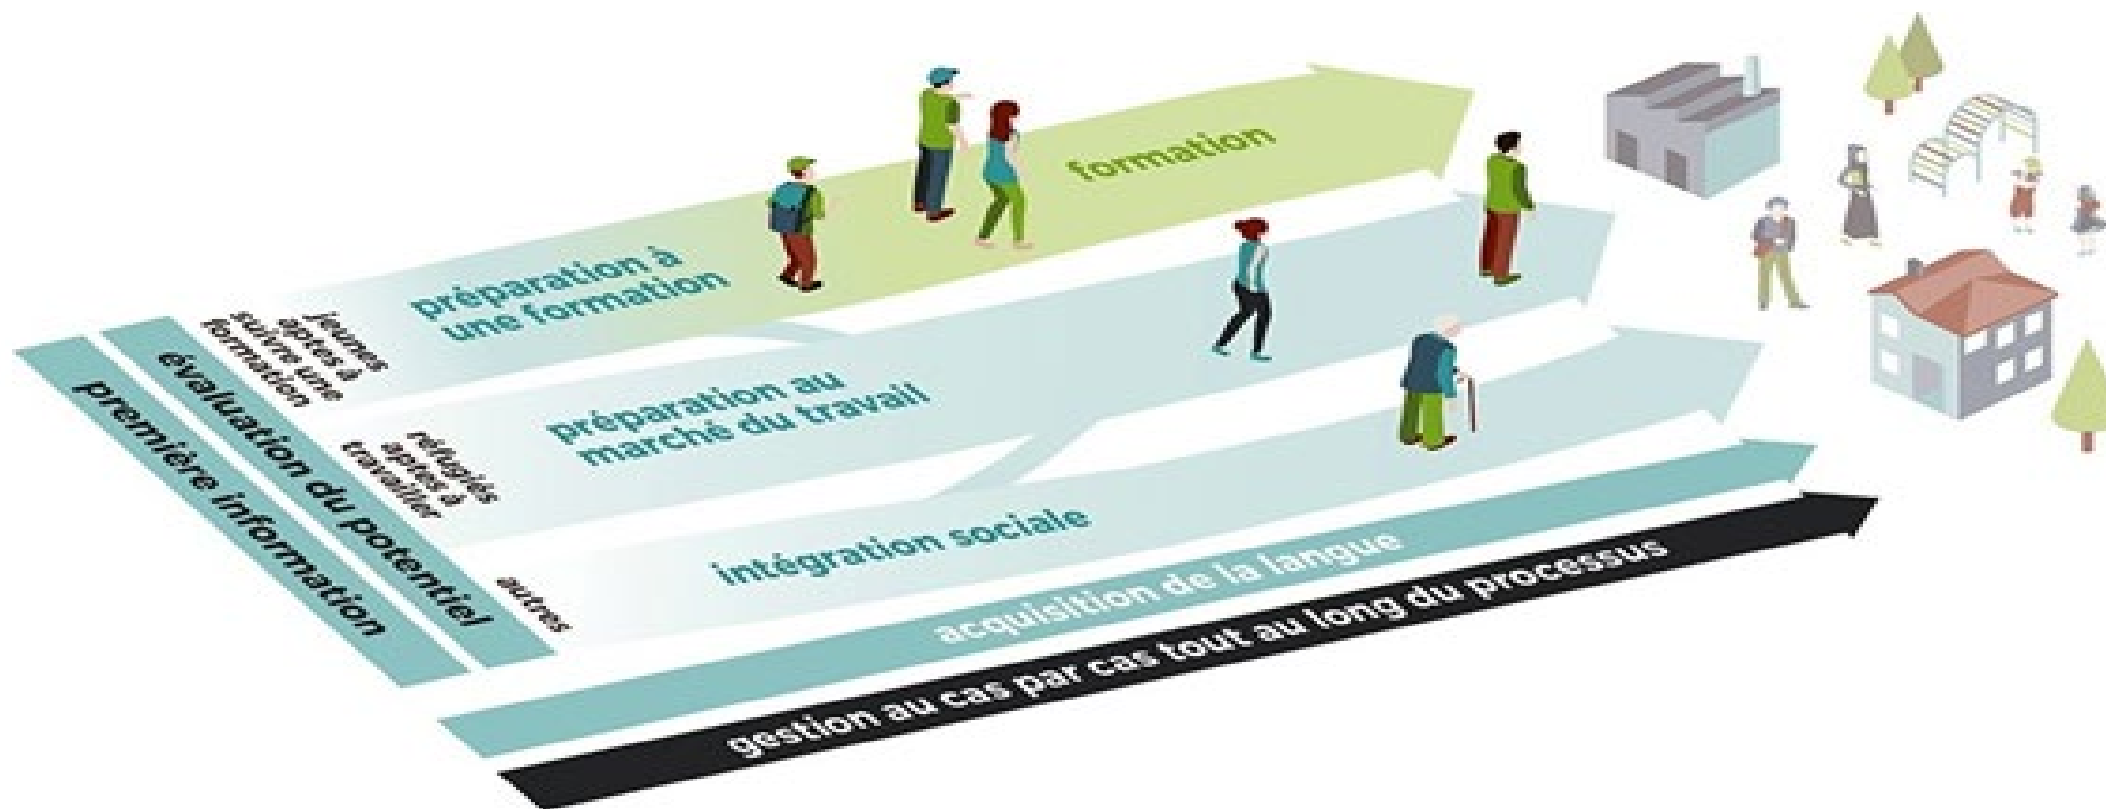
première information

évaluation du potentiel

jeunes aptes à suivre une formation

réfugiés aptes à travailler

autres

préparation à une formation

formation

préparation au marché du travail

intégration sociale

acquisition de la langue

gestion au cas par cas tout au long du processus